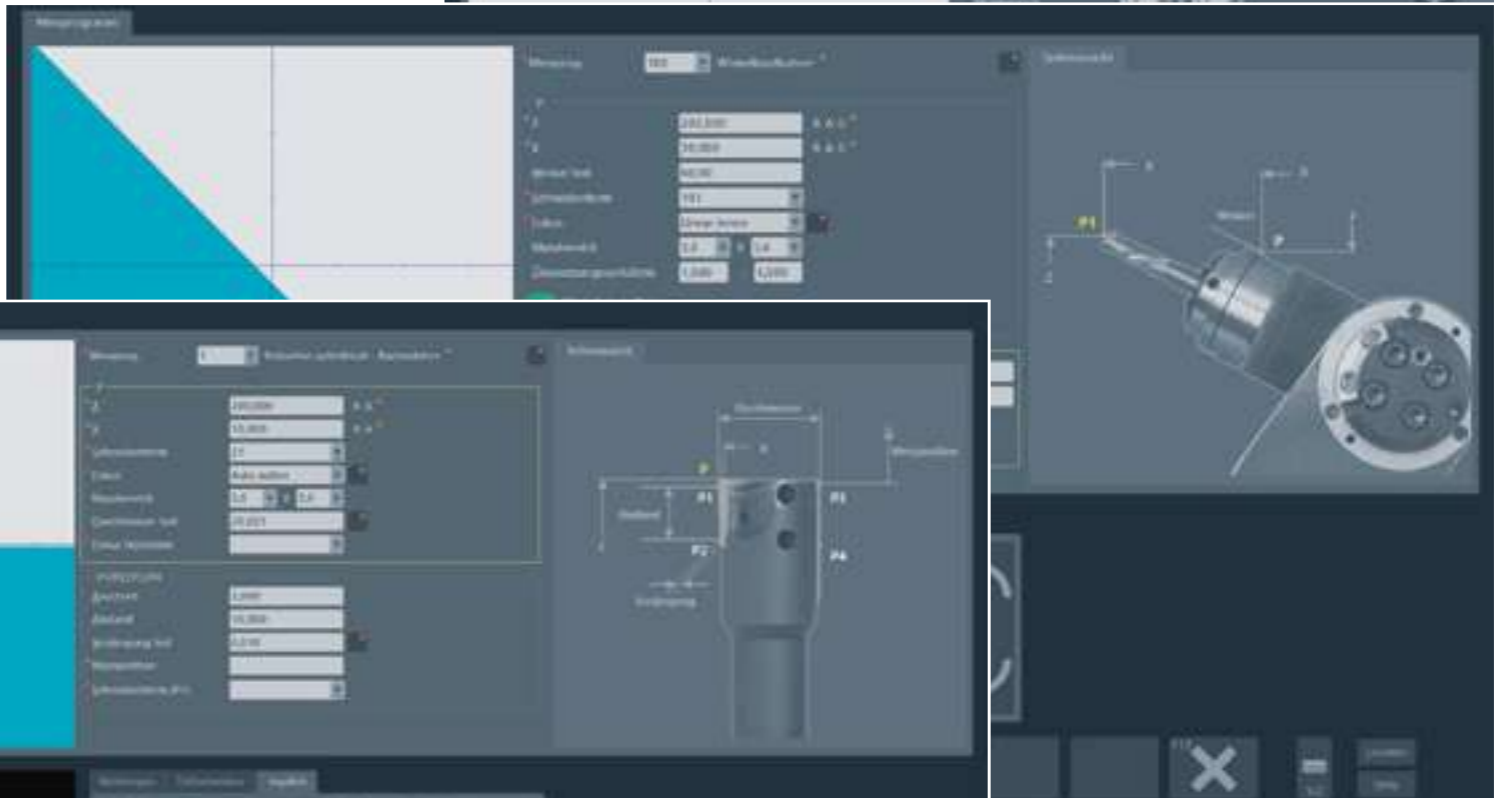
Messprogramm

Messzyklus 180 Winkelkoordination

P

Z 283,000

X 30,000

Winkel Soll 60,00

Schneidenlänge

Zoom 1,000 1,000

Schnittansicht

P1

P

Messzyklus Pos. 1,2,3,4 Radius zylindrisch Rundwerkzeug

P

Z 290,000

X 55,000

Zoom

Durchmesser Soll 20,003

Abstand 10,000

Schnittansicht

Durchmesser

P1

P2

P3

P4

Abstand

Messposition